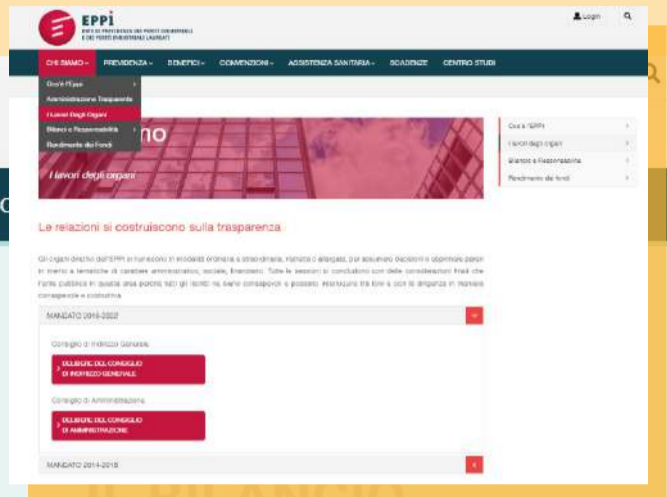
EPPI

ENTE DI PREVIDENZA DEI PERITI INDUSTRIALI E DEI PERITI INDUSTRIALI LAUREATI

Login

CHI SIAMO PREVIDENZA BENEFICI CONVENZIONI ASSISTENZA SANITARIA SCADENZE CENTRO STUDI

Cos'è l'Eppi
Amministrazione Trasparente
I Lavori Degli Organi
Bilanci e Responsabilità
Rendimento dei Fondi

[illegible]no

I lavori degli organi

Cos'è l'EPPI
I lavori degli organi
Bilancio e Responsabilità
Rendimento dei fondi

Le relazioni si costruiscono sulla trasparenza

Gli organi direttivi dell'EPPI si riuniscono in modalità ordinaria e straordinaria, ristretta o allargata, per assumere decisioni e esprimere pareri in merito a tematiche di carattere amministrativo, sociale, finanziario. Tutte le sessioni si concludono con delle considerazioni finali che rende pubbliche in questa area perché tutti gli iscritti ne siano consapevoli e possano interloquire tra loro e con la dirigenza in maniera consapevole e costruttiva.

MANDATO 2018-2022

Consiglio di Indirizzo Generale

DELIBERE DEL CONSIGLIO DI INDIRIZZO GENERALE

Consiglio di Amministrazione

DELIBERE DEL CONSIGLIO DI AMMINISTRAZIONE

MANDATO 2014-2018